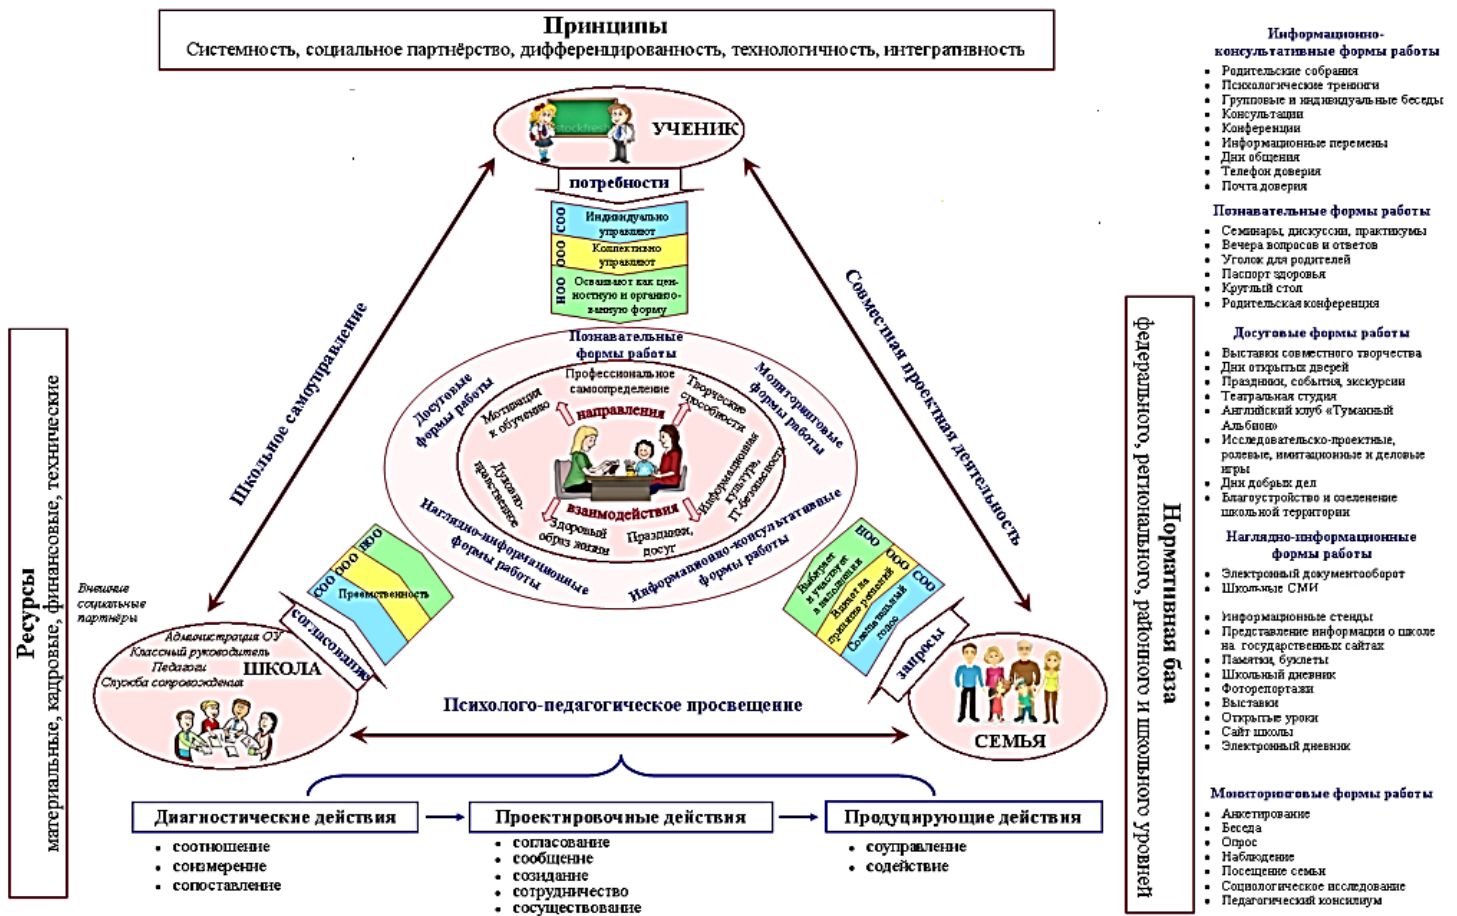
Принципы
Системность, социальное партнёрство, дифференцированность, технологичность, интегративность

УЧЕНИК
потребности
СОО Индивидуально управляют
ООО Коллективно управляют
НОО Осваивают как ценностную и организованную форму

Школьное самоуправление
Совместная проектная деятельность

Познавательные формы работы
Досуговые формы работы
Мониторинговые формы работы
Наглядно-информационные формы работы
Информационно-консультативные формы работы
Профессиональное самоопределение
Мотивация к обучению
Творческие способности
направления
Духовно-нравственное
Информационная культура, IT-безопасность
взаимодействия
Здоровый образ жизни
Праздники, досуг

Ресурсы
материальные, кадровые, финансовые, технические

Внешние социальные партнёры

СОО ООО НОО Преемственность
согласования
Администрация ОУ
Классный руководитель
Педагоги
Служба сопровождения
ШКОЛА

НОО ООО СОО
Выбирают и участвуют в выполнении
Влияют на принятие решений
Совещательный голос
запросы
СЕМЬЯ

Психолого-педагогическое просвещение

Диагностические действия
• соотношение
• соизмерение
• сопоставление

Проектировочные действия
• согласование
• сообщение
• созидание
• сотрудничество
• сосуществование

Продуцирующие действия
• соуправление
• содействие

Нормативная база
федерального, регионального, районного и школьного уровней

Информационно-консультативные формы работы
• Родительские собрания
• Психологические тренинги
• Групповые и индивидуальные беседы
• Консультации
• Конференции
• Информационные перемены
• Дни общения
• Телефон доверия
• Почта доверия

Познавательные формы работы
• Семинары, дискуссии, практикумы
• Вечера вопросов и ответов
• Уголок для родителей
• Паспорт здоровья
• Круглый стол
• Родительская конференция

Досуговые формы работы
• Выставки совместного творчества
• Дни открытых дверей
• Праздники, события, экскурсии
• Театральная студия
• Английский клуб «Туманный Альбион»
• Исследовательско-проектные, ролевые, имитационные и деловые игры
• Дни добрых дел
• Благоустройство и озеленение школьной территории

Наглядно-информационные формы работы
• Электронный документооборот
• Школьные СМИ
• Информационные стенды
• Представление информации о школе на государственных сайтах
• Памятки, буклеты
• Школьный дневник
• Фоторепортажи
• Выставки
• Открытые уроки
• Сайт школы
• Электронный дневник

Мониторинговые формы работы
• Анкетирование
• Беседа
• Опрос
• Наблюдение
• Посещение семьи
• Социологическое исследование
• Педагогический консилиум